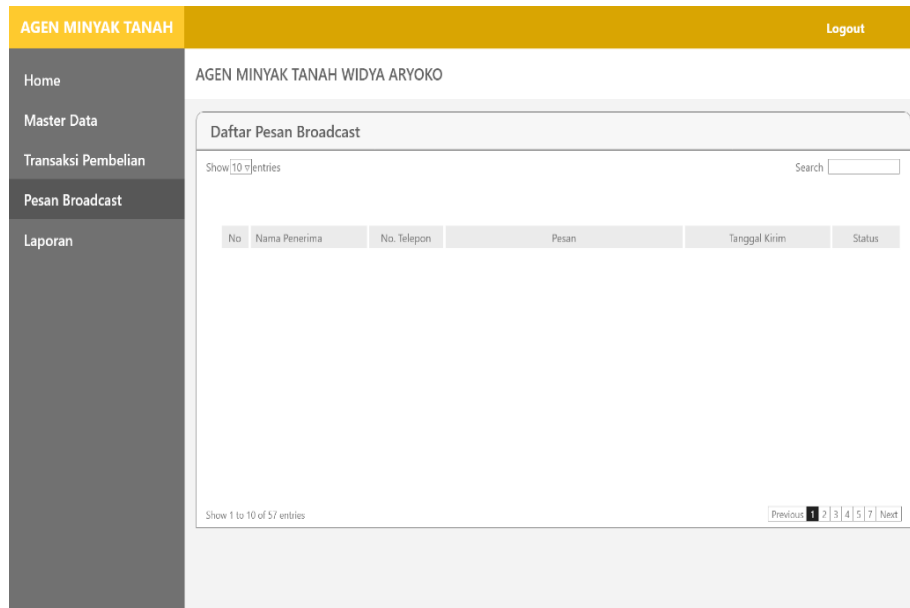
AGEN MINYAK TANAH

Logout

Home

Master Data

Transaksi Pembelian

Pesan Broadcast

Laporan

AGEN MINYAK TANAH WIDYA ARYOKO

Daftar Pesan Broadcast

Show 10 entries

Search

| No | Nama Penerima | No. Telepon | Pesan | Tanggal Kirim | Status |
|---|---|---|---|---|---|

Show 1 to 10 of 57 entries

Previous 1 2 3 4 5 7 Next